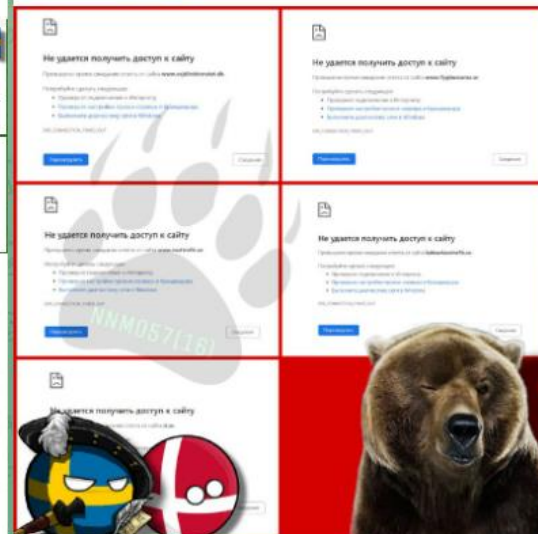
Не удается получить доступ к сайту

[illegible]

Перезагрузить

Сведения

Не удается получить доступ к сайту

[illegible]

Перезагрузить

Сведения

Не удается получить доступ к сайту

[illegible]

Перезагрузить

Сведения

Не удается получить доступ к сайту

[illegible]

Перезагрузить

Сведения

Не удается получить доступ к сайту

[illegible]

NNM057(16)